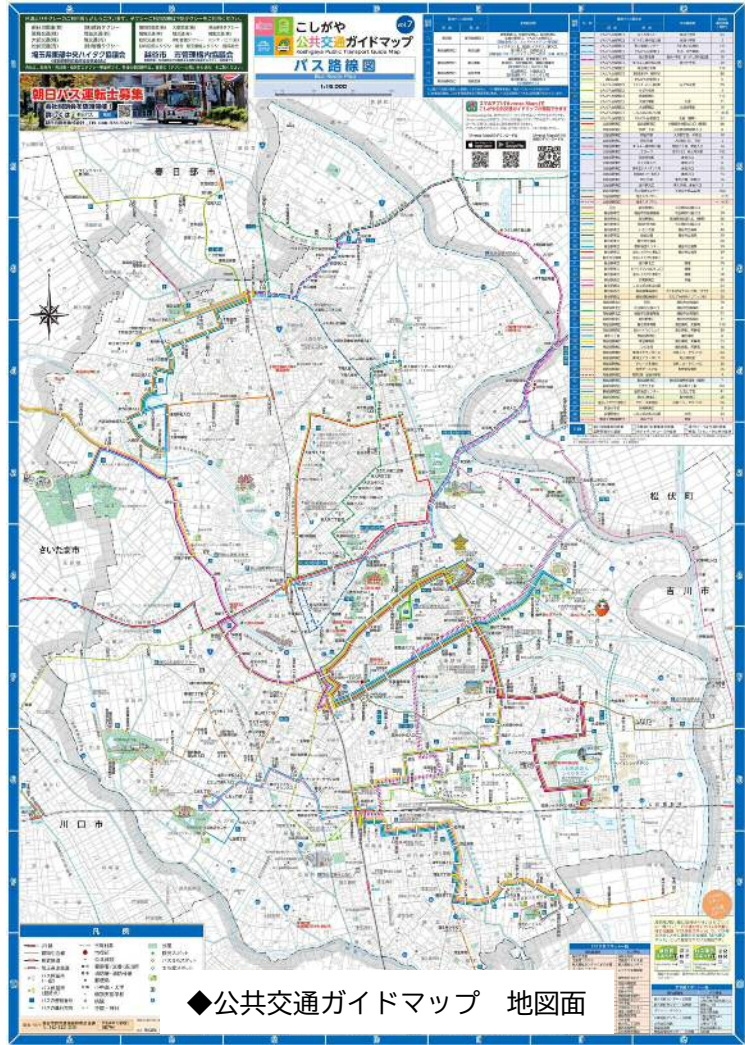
こしがや
公共交通ガイドマップ
Koshigaya Public Transport Guide Map
vol.7
バス路線図
Bus Route Map

朝日バス運転士募集

埼玉県東部中央ハイヤー協議会
越谷市 市営運輸内協議会

春日部市
さいたま市
川口市
松伏町
吉川市

凡例

◆公共交通ガイドマップ　地図面